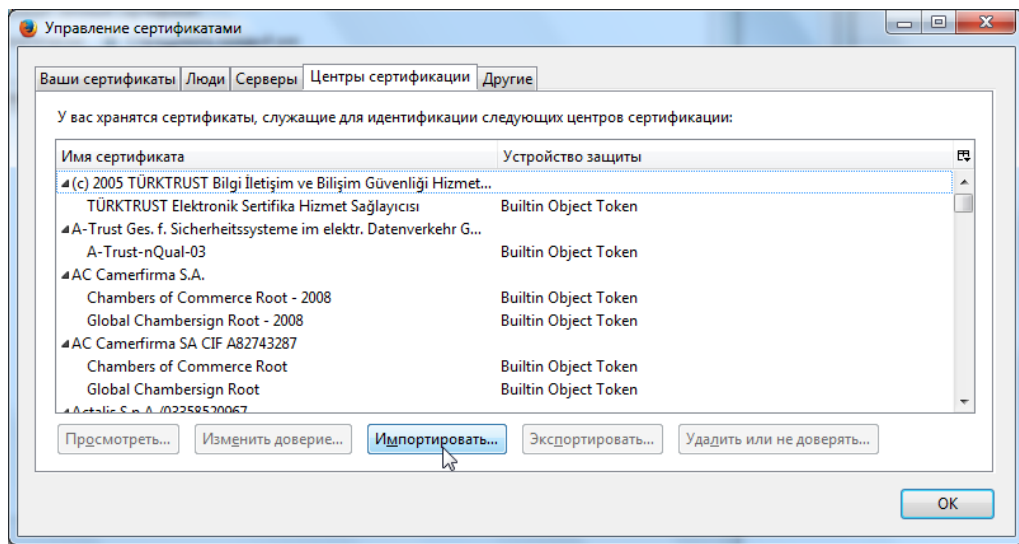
Управление сертификатами

Ваши сертификаты | Люди | Серверы | Центры сертификации | Другие

У вас хранятся сертификаты, служащие для идентификации следующих центров сертификации:

| Имя сертификата | Устройство защиты |
|---|---|
| (c) 2005 TÜRKTRUST Bilgi İletişim ve Bilişim Güvenliği Hizmet... | |
| TÜRKTRUST Elektronik Sertifika Hizmet Sağlayıcısı | Builtin Object Token |
| A-Trust Ges. f. Sicherheitssysteme im elektr. Datenverkehr G... | |
| A-Trust-nQual-03 | Builtin Object Token |
| AC Camerfirma S.A. | |
| Chambers of Commerce Root - 2008 | Builtin Object Token |
| Global Chambersign Root - 2008 | Builtin Object Token |
| AC Camerfirma SA CIF A82743287 | |
| Chambers of Commerce Root | Builtin Object Token |
| Global Chambersign Root | Builtin Object Token |
| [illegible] | |

Просмотреть... | Изменить доверие... | Импортировать... | Экспортировать... | Удалить или не доверять...

OK